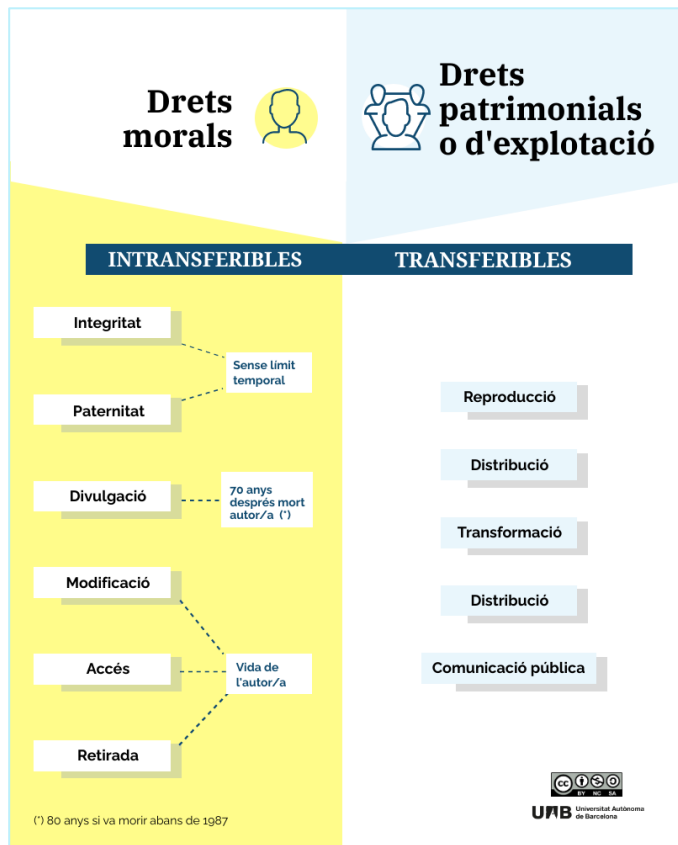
Drets morals

Drets patrimonials o d'explotació

INTRANSFERIBLES

TRANSFERIBLES

Integritat

Sense límit temporal

Paternitat

Divulgació

70 anys després mort autor/a (*)

Modificació

Accés

Vida de l'autor/a

Retirada

Reproducció

Distribució

Transformació

Distribució

Comunicació pública

(*) 80 anys si va morir abans de 1987

BY NC SA

UAB Universitat Autònoma de Barcelona